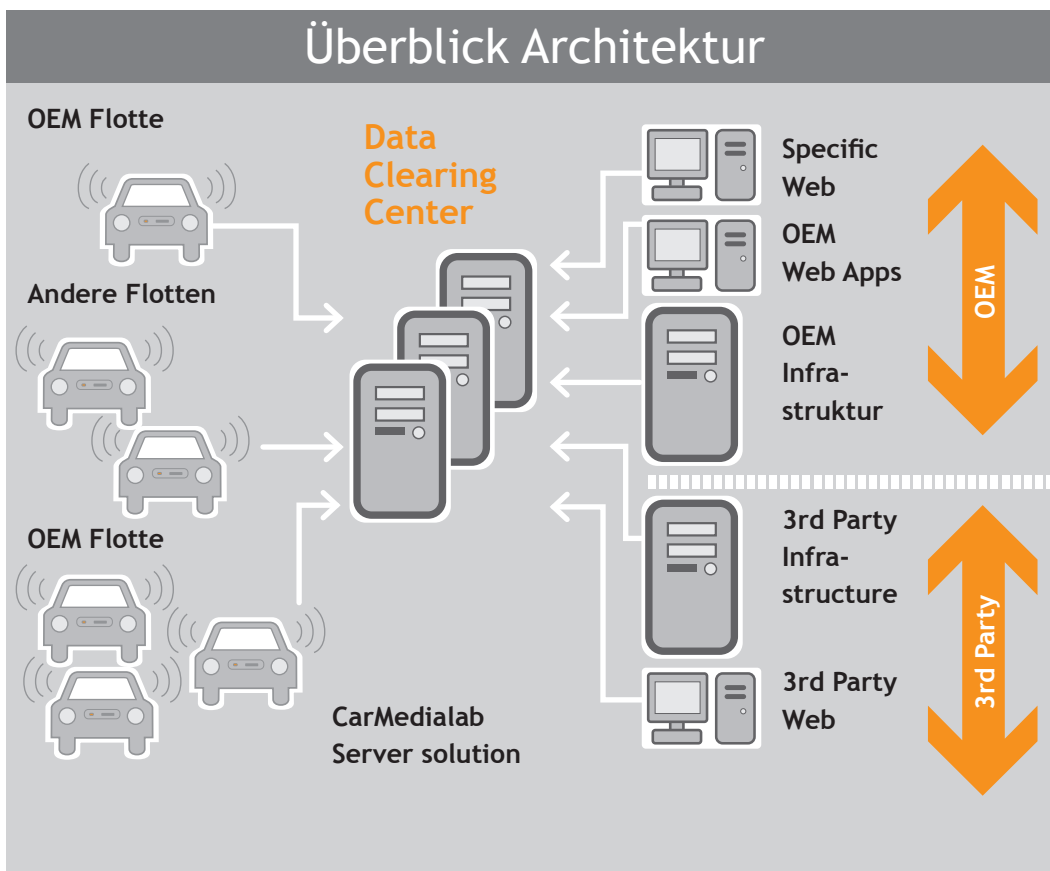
Überblick Architektur

OEM Flotte

Data Clearing Center

Specific Web

OEM Web Apps

OEM

OEM Infrastruktur

Andere Flotten

OEM Flotte

3rd Party Infrastructure

3rd Party

3rd Party Web

CarMedialab Server solution